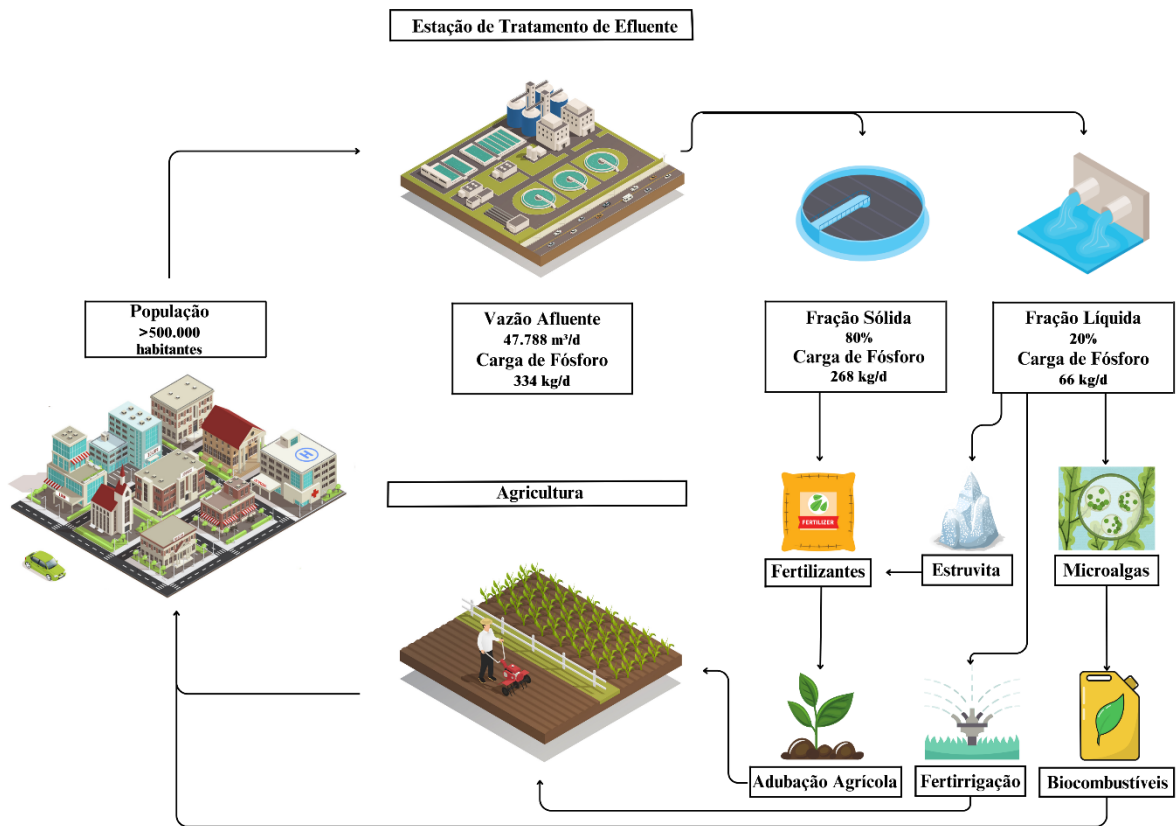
Estação de Tratamento de Efluente

População
>500.000
habitantes

Vazão Afluente
47.788 m³/d
Carga de Fósforo
334 kg/d

Fração Sólida
80%
Carga de Fósforo
268 kg/d

Fração Líquida
20%
Carga de Fósforo
66 kg/d

Agricultura

FERTILIZER

Fertilizantes

Estruvita

Microalgas

Adubação Agrícola

Fertirrigação

Biocombustíveis